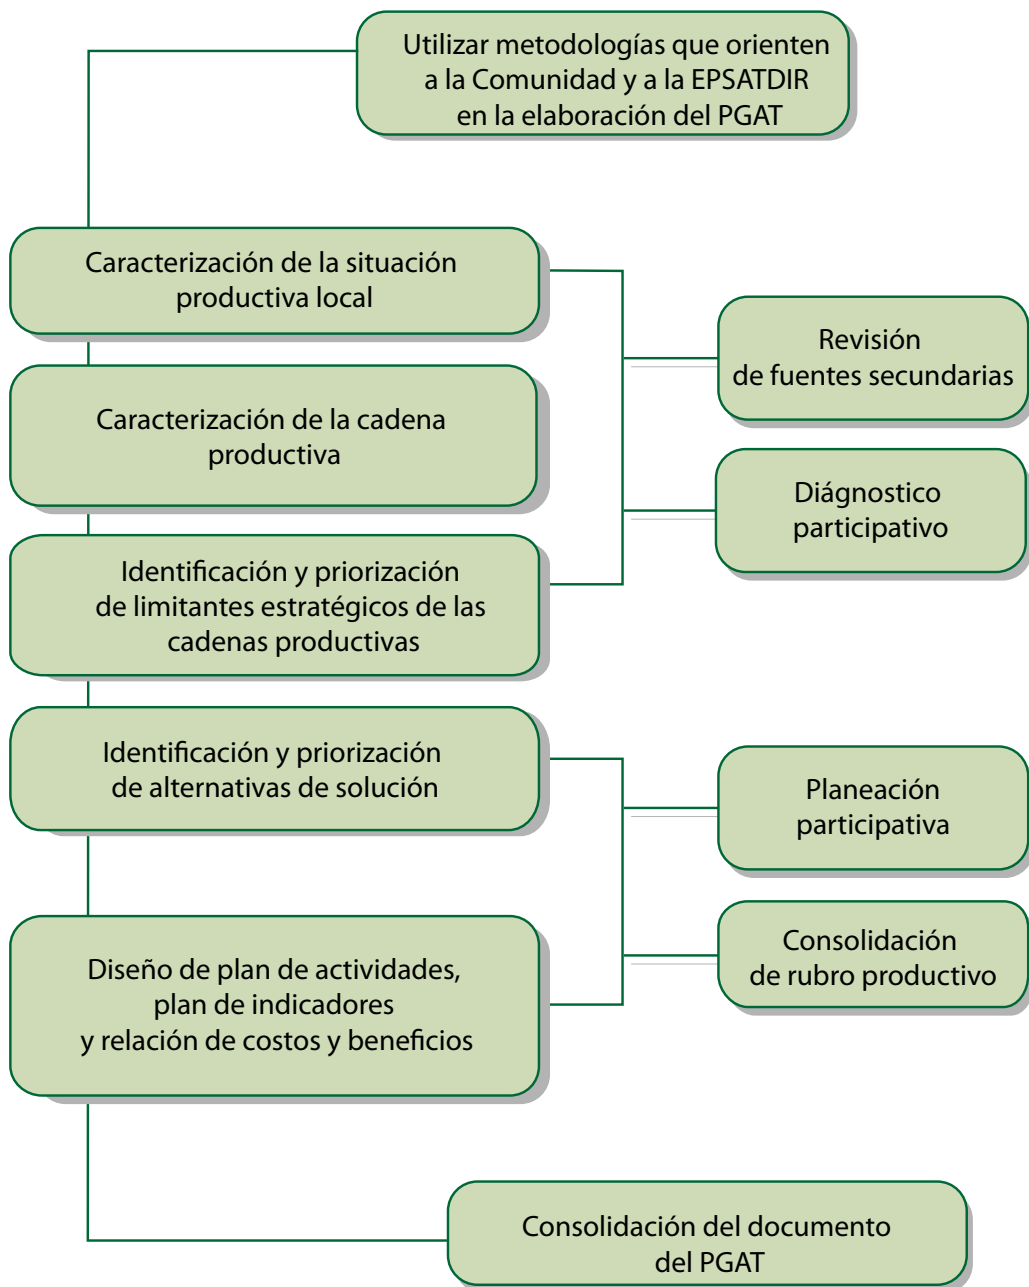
Utilizar metodologías que orienten a la Comunidad y a la EPSATDIR en la elaboración del PGAT

Caracterización de la situación productiva local

Caracterización de la cadena productiva

Identificación y priorización de limitantes estratégicos de las cadenas productivas

Revisión de fuentes secundarias

Diágnostico participativo

Identificación y priorización de alternativas de solución

Diseño de plan de actividades, plan de indicadores y relación de costos y beneficios

Planeación participativa

Consolidación de rubro productivo

Consolidación del documento del PGAT